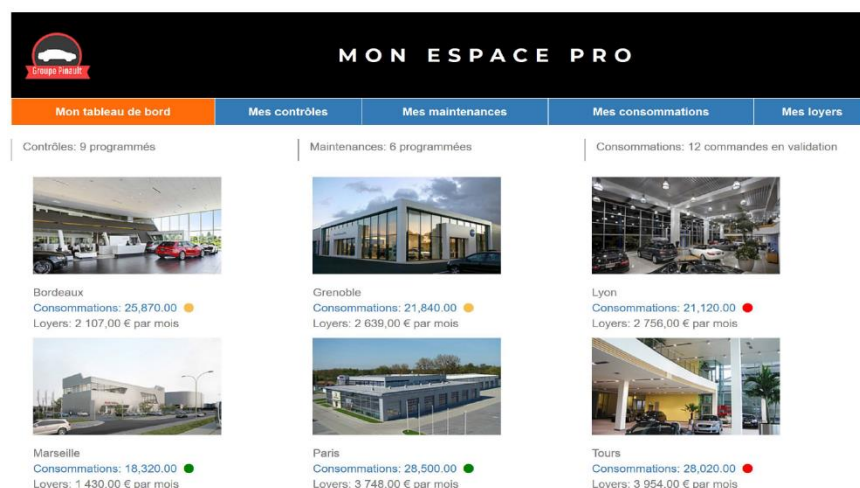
Groupe Pinault

MON ESPACE PRO

Mon tableau de bord | Mes contrôles | Mes maintenances | Mes consommations | Mes loyers

Contrôles: 9 programmés

Maintenances: 6 programmées

Consommations: 12 commandes en validation

Bordeaux
Consommations: 25,870.00
Loyers: 2 107,00 € par mois

Grenoble
Consommations: 21,840.00
Loyers: 2 639,00 € par mois

Lyon
Consommations: 21,120.00
Loyers: 2 756,00 € par mois

Marseille
Consommations: 18,320.00
Loyers: 1 430,00 € par mois

Paris
Consommations: 28,500.00
Loyers: 3 748,00 € par mois

Tours
Consommations: 28,020.00
Loyers: 3 954,00 € par mois